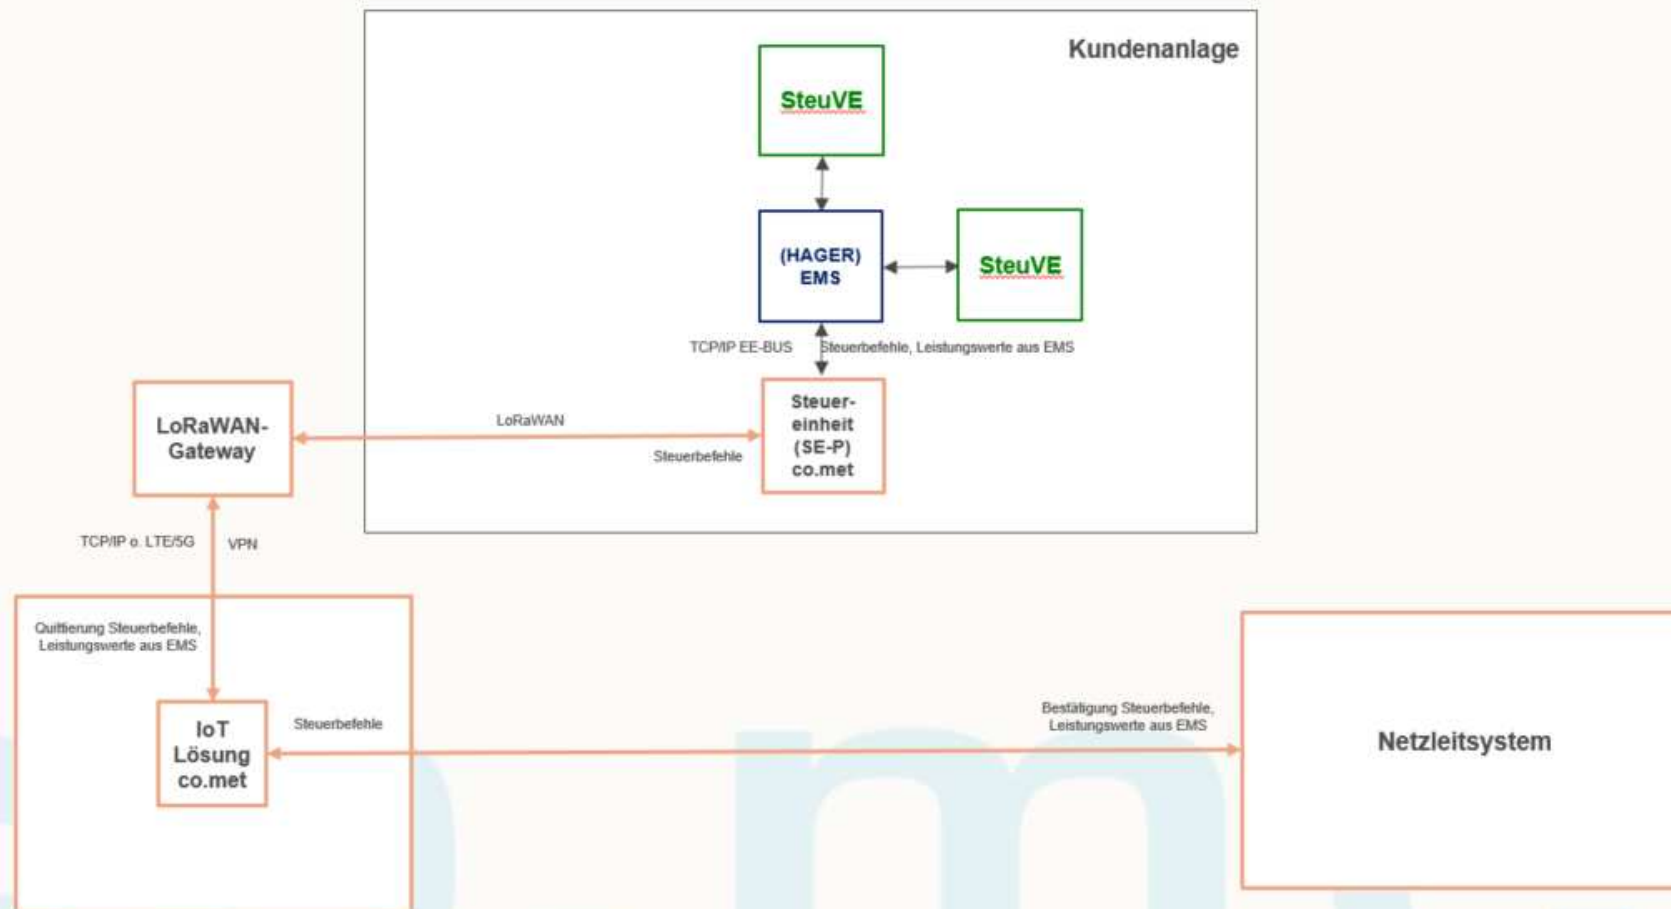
Kundenanlage

SteuVE

(HAGER) EMS

SteuVE

TCP/IP EE-BUS

Steuerbefehle, Leistungswerte aus EMS

LoRaWAN-Gateway

LoRaWAN

Steuerbefehle

Steuer-einheit (SE-P) co.met

TCP/IP o. LTE/5G

VPN

Quittierung Steuerbefehle, Leistungswerte aus EMS

IoT Lösung co.met

Steuerbefehle

Bestätigung Steuerbefehle, Leistungswerte aus EMS

Netzleitsystem